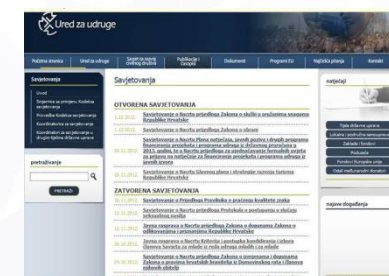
Ured za udruge

Početna stranica | Ured za udruge | Savjet za razvoj civilnog društva | Publikacije i časopis | Dokumenti | Programi EU | Najčešća pitanja | Kontakt

Savjetovanje

Uvod
Smjernice za primjenu Kodeksa savjetovanja
Provedba Kodeksa savjetovanja
Koordinatori za savjetovanje
Koordinatori za savjetovanje u drugim tijelima državne uprave

pretraživanje

PRETRAŽI

Savjetovanja

OTVORENA SAVJETOVANJA

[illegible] Savjetovanje o Nacrtu prijedloga Zakona o sklapanju i izvršavanju ugovora Republike Hrvatske

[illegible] Savjetovanje o Nacrtu prijedloga Zakona o obrtu

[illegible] Savjetovanje o Nacrtu Plana natječaja, javnih poziva i drugih programa financiranja projekata i programa udruga iz državnog proračuna u 2013. godini te o Nacrtu prijedloga za ujednačavanje formalnih uvjeta za prijavu na natječaje za financiranje projekata i programa udruga iz javnih izvora

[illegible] Savjetovanje o Nacrtu Glavnog plana i strategije razvoja turizma Republike Hrvatske

ZATVORENA SAVJETOVANJA

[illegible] Savjetovanje o Prijedlogu Pravilnika o praćenju kvalitete zraka

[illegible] Savjetovanje o Nacrtu prijedloga Protokola o postupanju u slučaju nasilja u obitelji

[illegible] Savjetovanje o Nacrtu prijedloga Zakona o izmjenama i dopunama Zakona o odlikovanjima i priznanjima Republike Hrvatske

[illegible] Javno savjetovanje o Nacrtu Kriterija i postupka kandidiranja i izbora članova Savjeta za mlade iz reda udruga mladih i za mlade

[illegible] Savjetovanje o Nacrtu prijedloga Zakona o izmjenama i dopunama Zakona o pravima hrvatskih branitelja iz Domovinskog rata i članova njihovih obitelji

natječaji

Tijela državne uprave
Lokalna i područna samouprava
Zaklade i fondovi
Fondovi i Europska unija
Ostali međunarodni donatori

najave događanja